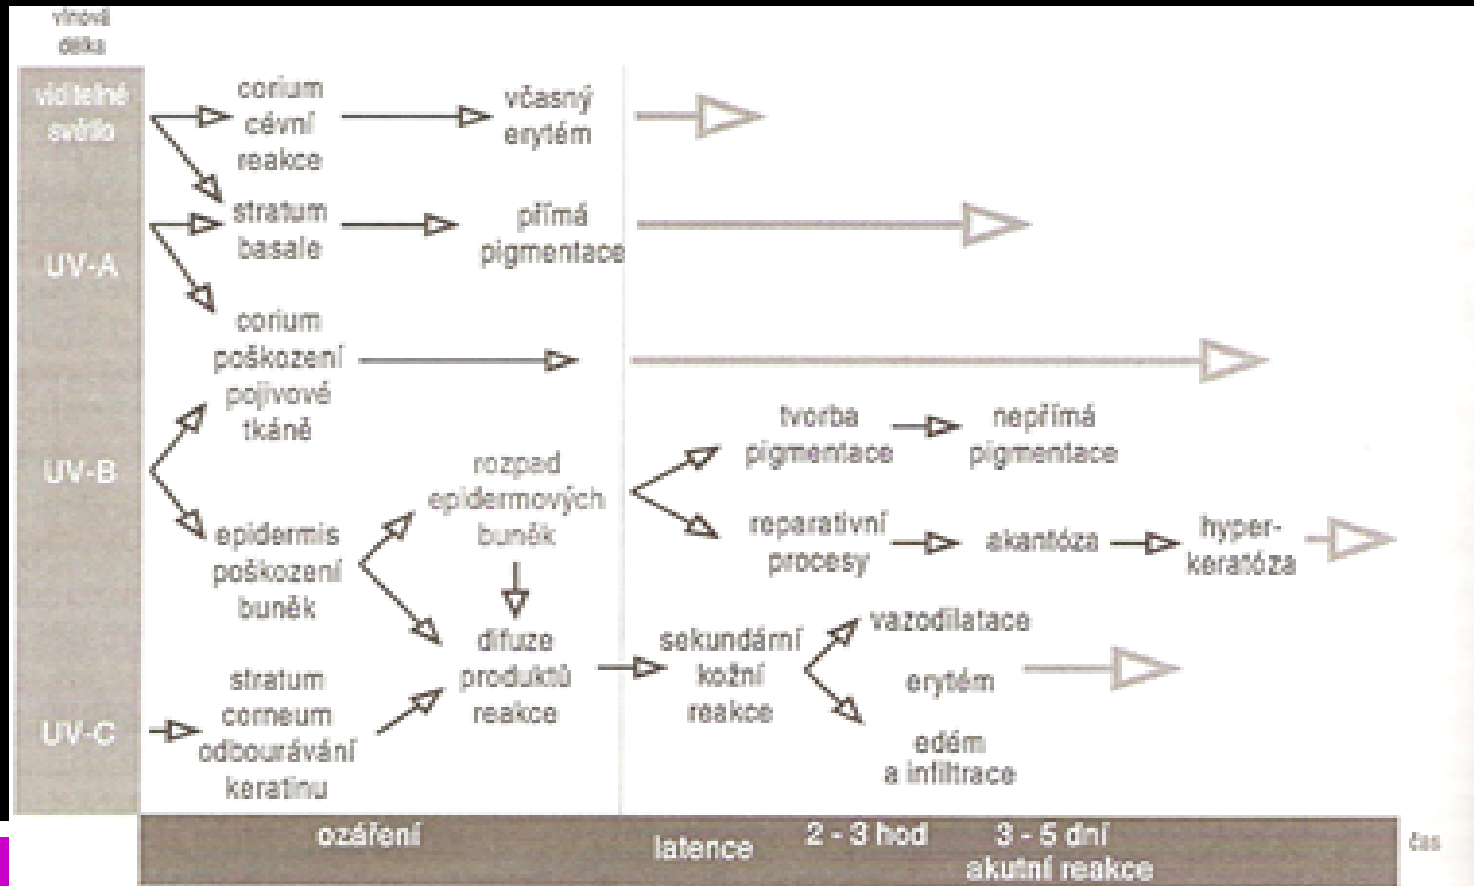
vlnová délka

viditelné světlo

UV-A

UV-B

UV-C

corium cévní reakce

včasný erytém

stratum basale

přímá pigmentace

corium poškození pojivové tkáně

epidermis poškození buněk

rozpad epidermových buněk

difuze produktů reakce

stratum corneum odbourávání keratinu

tvorba pigmentace

nepřímá pigmentace

reparativní procesy

akantóza

hyper-keratóza

sekundární kožní reakce

vazodilatace

erytém

edém a infiltrace

ozáření

latence

2 - 3 hod

3 - 5 dní akutní reakce

čas